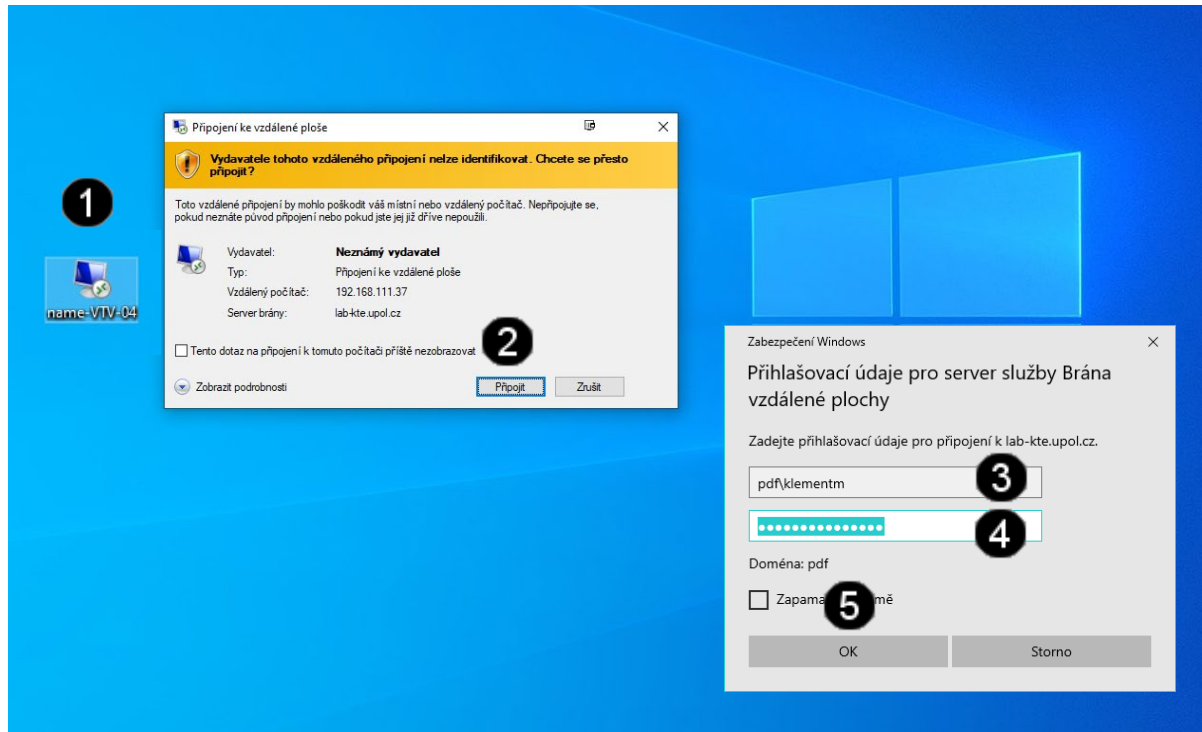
1

name-VTV-04

Připojení ke vzdálené ploše

Vydavatele tohoto vzdáleného připojení nelze identifikovat. Chcete se přesto připojit?

Toto vzdálené připojení by mohlo poškodit váš místní nebo vzdálený počítač. Nepřipojujte se, pokud neznáte původ připojení nebo pokud jste jej již dříve nepoužili.

| Vydavatel: | Neznámý vydavatel |
|---|---|
| Typ: | Připojení ke vzdálené ploše |
| Vzdálený počítač: | 192.168.111.37 |
| Server brány: | lab-kte.upol.cz |

Tento dotaz na připojení k tomuto počítači příště nezobrazovat

2

Zobrazit podrobnosti

Připojit

Zrušit

Zabezpečení Windows

Přihlašovací údaje pro server služby Brána vzdálené plochy

Zadejte přihlašovací údaje pro připojení k lab-kte.upol.cz.

pdf\klementm

3

••••••••••••••••

4

Doména: pdf

Zapama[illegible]mě

5

OK

Storno